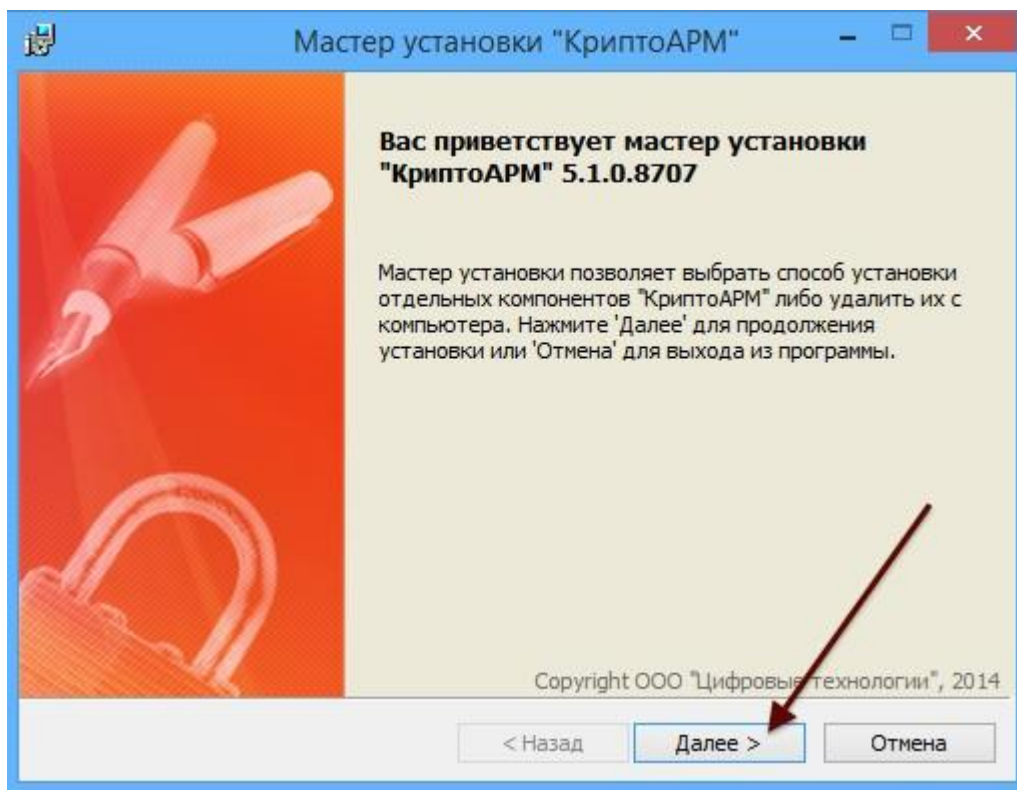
Мастер установки "КриптоАРМ"

Вас приветствует мастер установки "КриптоАРМ" 5.1.0.8707

Мастер установки позволяет выбрать способ установки отдельных компонентов "КриптоАРМ" либо удалить их с компьютера. Нажмите 'Далее' для продолжения установки или 'Отмена' для выхода из программы.

Copyright ООО "Цифровые технологии", 2014

< Назад

Далее >

Отмена